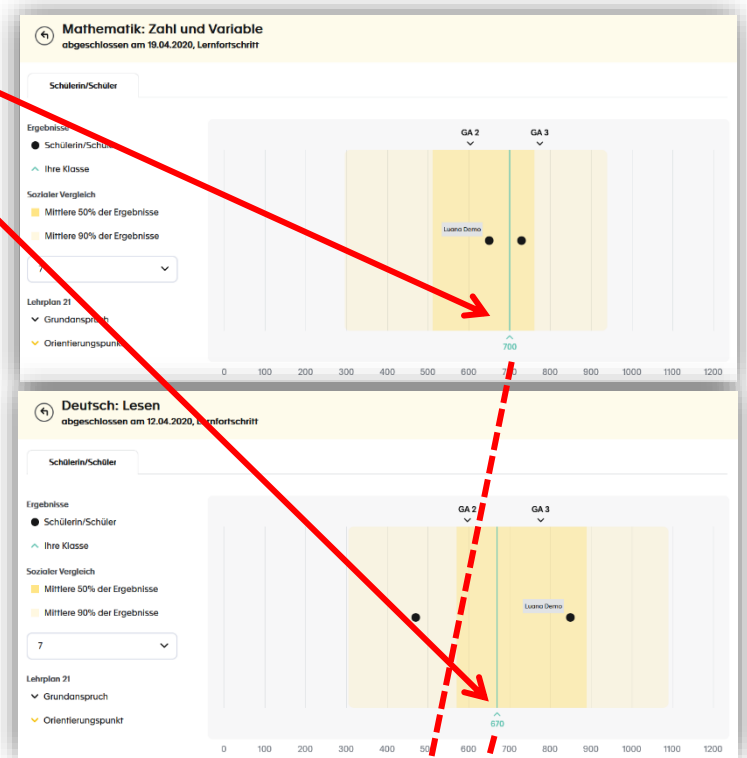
Mathematik: Zahl und Variable
abgeschlossen am 19.04.2020, Lernfortschritt

Schülerin/Schüler

Ergebnisse
Schülerin/Schüler
Ihre Klasse
Sozialer Vergleich
Mittlere 50% der Ergebnisse
Mittlere 90% der Ergebnisse
7
Lehrplan 21
Grundanspruch
Orientierungspunkt

GA 2
GA 3
Luana Demo
700
0 100 200 300 400 500 600 700 800 900 1000 1100 1200

Deutsch: Lesen
abgeschlossen am 12.04.2020, Lernfortschritt

Schülerin/Schüler

Ergebnisse
Schülerin/Schüler
Ihre Klasse
Sozialer Vergleich
Mittlere 50% der Ergebnisse
Mittlere 90% der Ergebnisse
7
Lehrplan 21
Grundanspruch
Orientierungspunkt

GA 2
GA 3
Luana Demo
670
0 100 200 300 400 500 600 700 800 900 1000 1100 1200